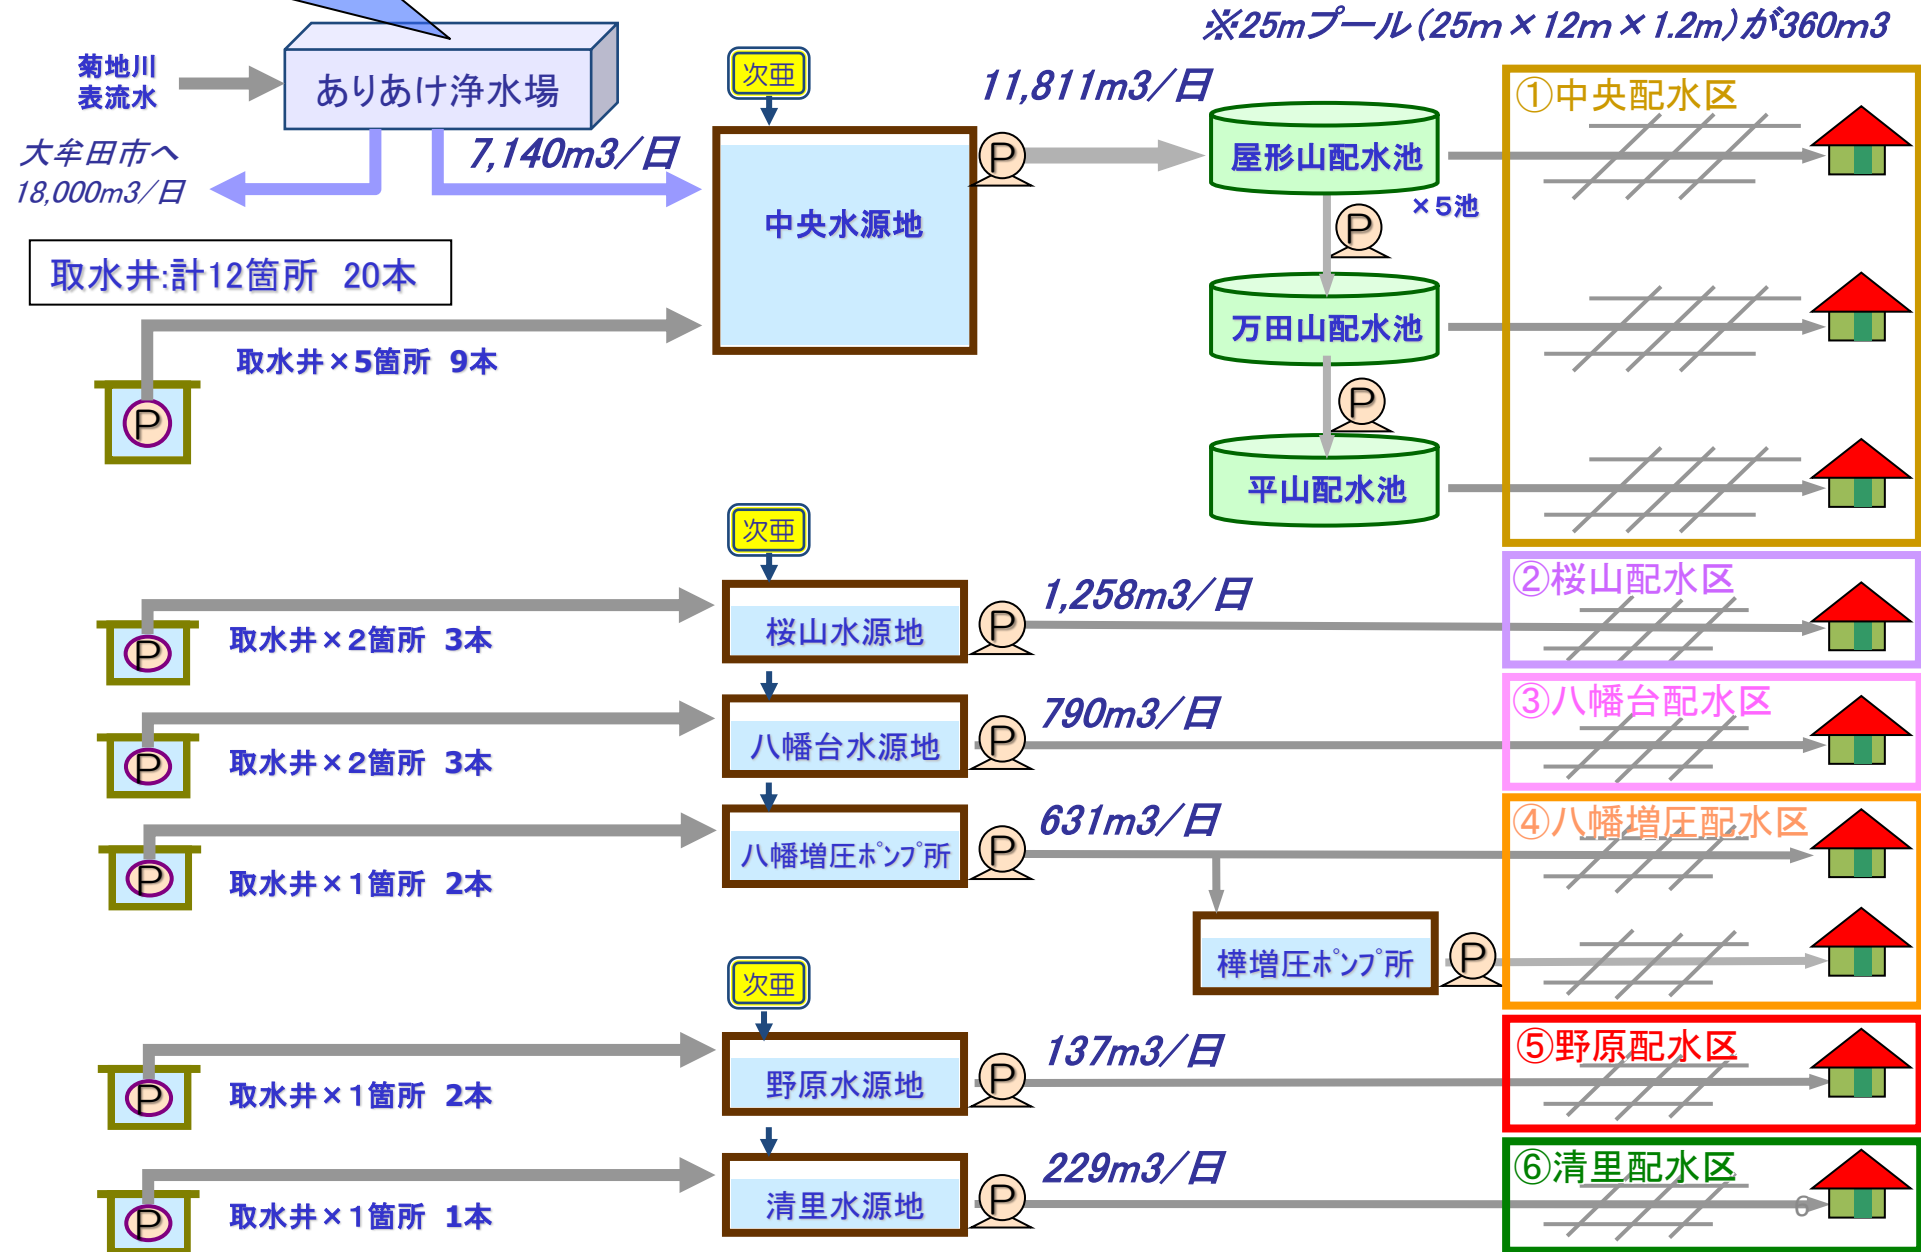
※25mプール(25m×12m×1.2m)が360m3

菊地川
表流水

ありあけ浄水場

大牟田市へ
18,000m3/日

7,140m3/日

取水井:計12箇所 20本

次亜

中央水源地

P

11,811m3/日

屋形山配水池

×5池

P

万田山配水池

P

平山配水池

①中央配水区

取水井×5箇所 9本

P

次亜

桜山水源地

P

1,258m3/日

②桜山配水区

取水井×2箇所 3本

P

八幡台水源地

P

790m3/日

③八幡台配水区

取水井×2箇所 3本

P

八幡増圧ポンプ所

P

631m3/日

④八幡増圧配水区

取水井×1箇所 2本

P

樺増圧ポンプ所

P

次亜

野原水源地

P

137m3/日

⑤野原配水区

取水井×1箇所 2本

P

清里水源地

P

229m3/日

⑥清里配水区

取水井×1箇所 1本

P